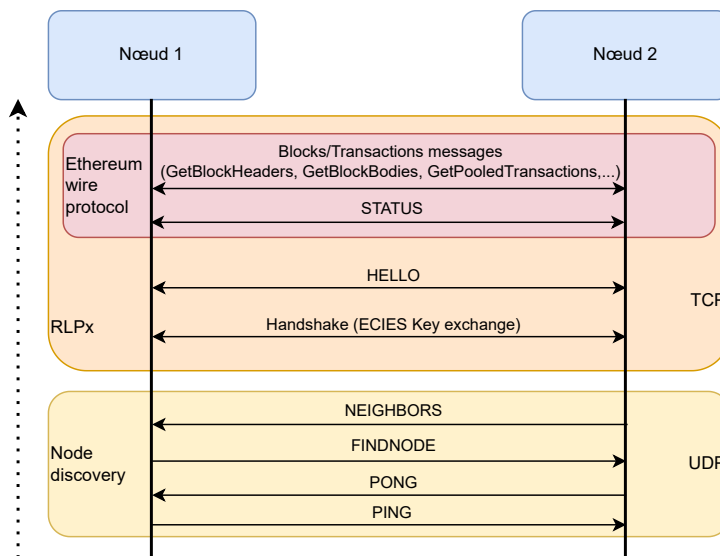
Nœud 1

Nœud 2

Ethereum wire protocol

Blocks/Transactions messages (GetBlockHeaders, GetBlockBodies, GetPooledTransactions,...)

STATUS

HELLO

TCP

RLPx

Handshake (ECIES Key exchange)

NEIGHBORS

Node discovery

FINDNODE

UDP

PONG

PING